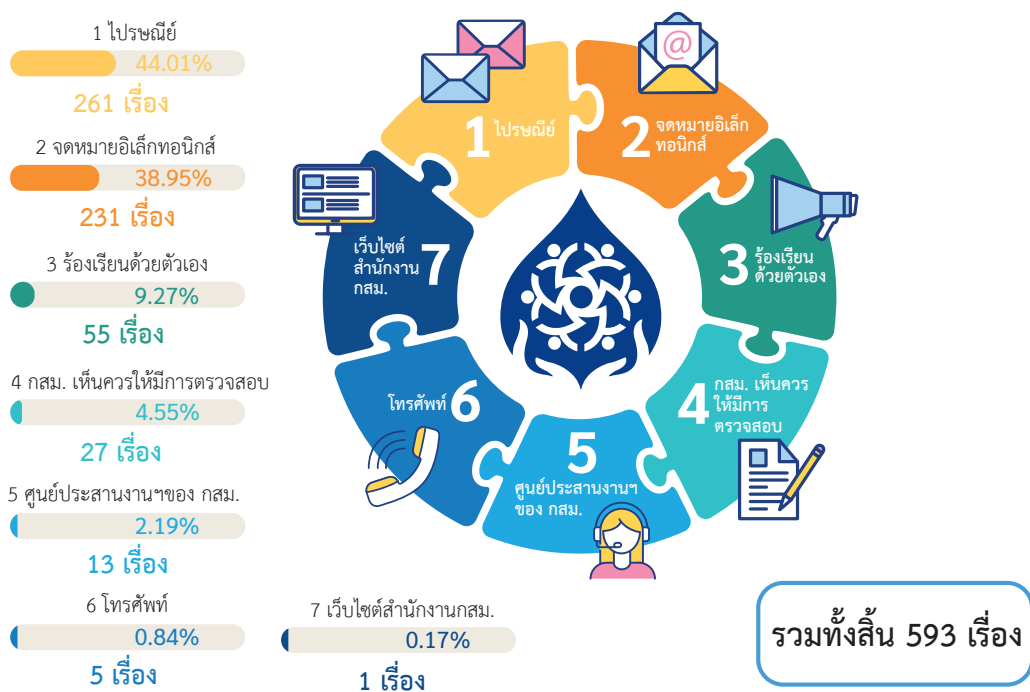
1 ไปรษณีย์
44.01%
261 เรื่อง

2 จดหมายอิเล็กทอนิกส์
38.95%
231 เรื่อง

3 ร้องเรียนด้วยตัวเอง
9.27%
55 เรื่อง

4 กสม. เห็นควรให้มีการตรวจสอบ
4.55%
27 เรื่อง

5 ศูนย์ประสานงานฯของ กสม.
2.19%
13 เรื่อง

6 โทรศัพท์
0.84%
5 เรื่อง

7 เว็บไซต์สำนักงานกสม.
0.17%
1 เรื่อง

1 ไปรษณีย์

2 จดหมายอิเล็กทอนิกส์

3 ร้องเรียนด้วยตัวเอง

4 กสม. เห็นควรให้มีการตรวจสอบ

5 ศูนย์ประสานงานฯ ของ กสม.

6 โทรศัพท์

7 เว็บไซต์สำนักงาน กสม.

รวมทั้งสิ้น 593 เรื่อง